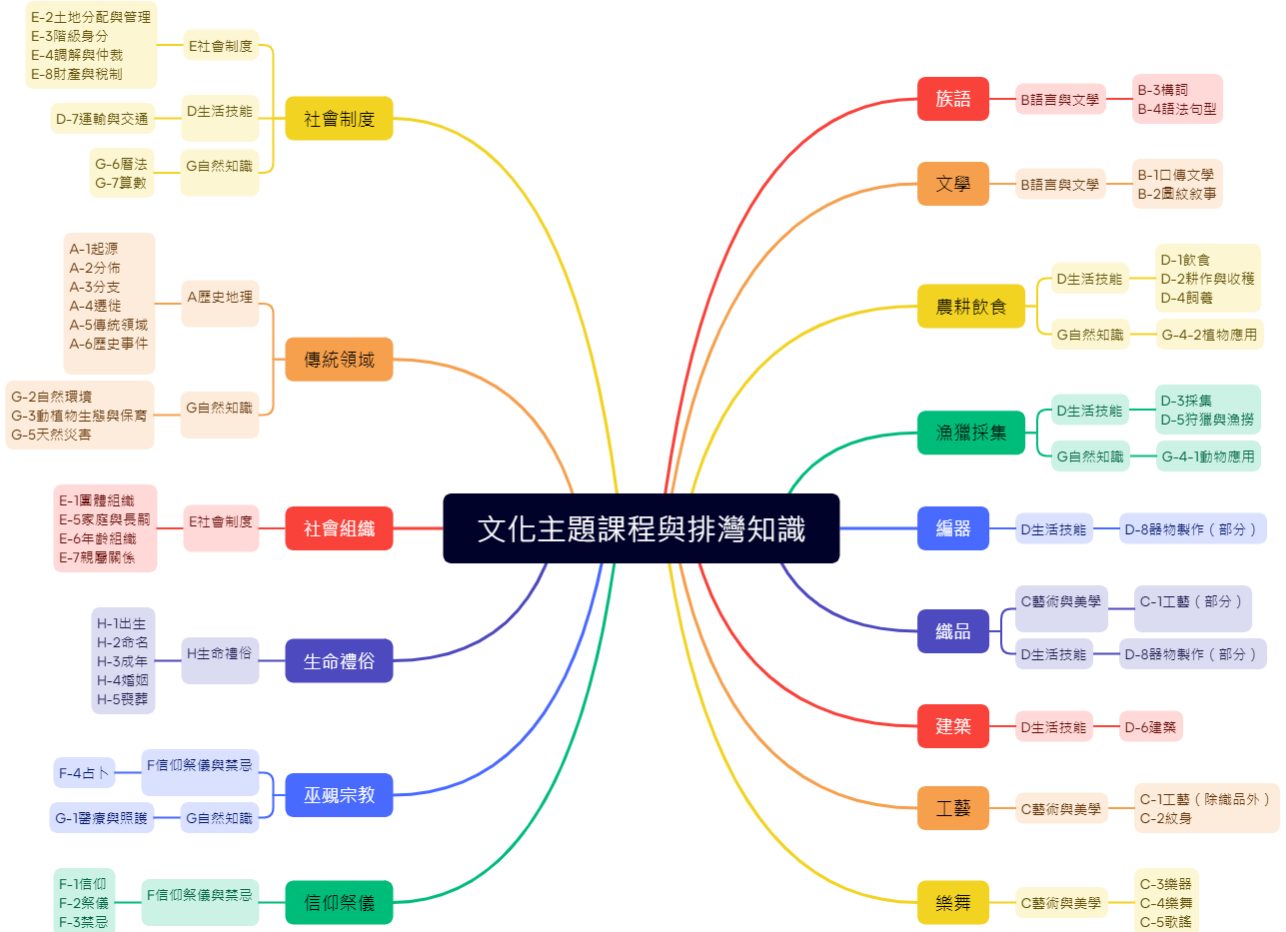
文化主題課程與排灣知識

社會制度
E社會制度
E-2土地分配與管理
E-3階級身分
E-4調解與仲裁
E-8財產與稅制
D生活技能
D-7運輸與交通
G自然知識
G-6曆法
G-7算數

傳統領域
A歷史地理
A-1起源
A-2分佈
A-3分支
A-4遷徙
A-5傳統領域
A-6歷史事件
G自然知識
G-2自然環境
G-3動植物生態與保育
G-5天然災害

社會組織
E社會制度
E-1團體組織
E-5家庭與長嗣
E-6年齡組織
E-7親屬關係

生命禮俗
H生命禮俗
H-1出生
H-2命名
H-3成年
H-4婚姻
H-5喪葬

巫覡宗教
F信仰祭儀與禁忌
F-4占卜
G自然知識
G-1醫療與照護

信仰祭儀
F信仰祭儀與禁忌
F-1信仰
F-2祭儀
F-3禁忌

族語
B語言與文學
B-3構詞
B-4語法句型

文學
B語言與文學
B-1口傳文學
B-2圖紋敘事

農耕飲食
D生活技能
D-1飲食
D-2耕作與收穫
D-4飼養
G自然知識
G-4-2植物應用

漁獵採集
D生活技能
D-3採集
D-5狩獵與漁撈
G自然知識
G-4-1動物應用

編器
D生活技能
D-8器物製作（部分）

織品
C藝術與美學
C-1工藝（部分）
D生活技能
D-8器物製作（部分）

建築
D生活技能
D-6建築

工藝
C藝術與美學
C-1工藝（除織品外）
C-2紋身

樂舞
C藝術與美學
C-3樂器
C-4樂舞
C-5歌謠